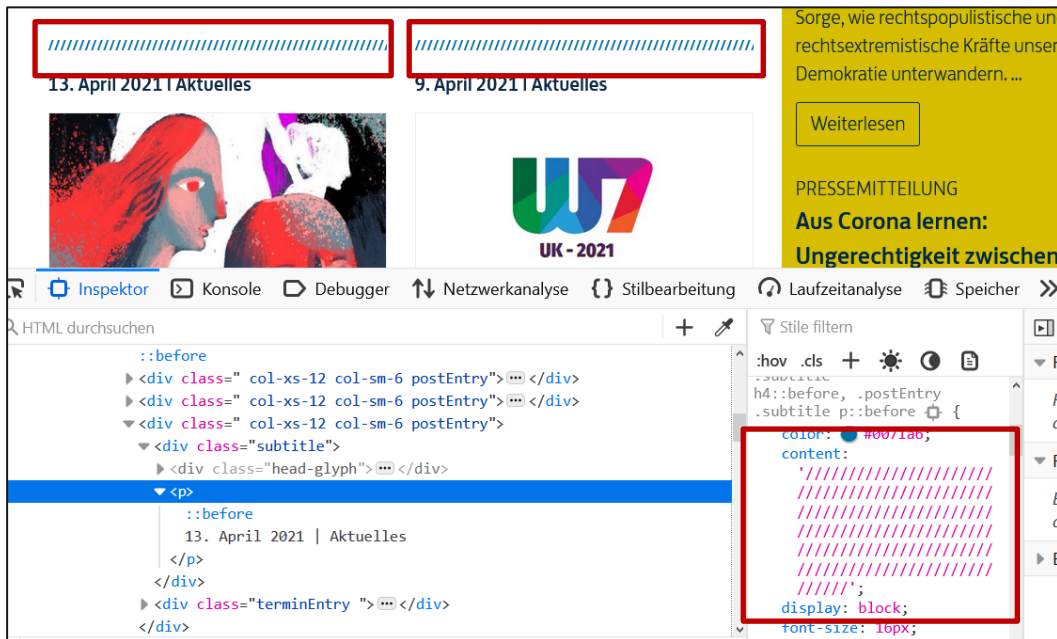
////////////////////////////////////////////////////////
13. April 2021 | Aktuelles

////////////////////////////////////////////////////////
9. April 2021 | Aktuelles

UK - 2021

Sorge, wie rechtspopulistische un rechtsextremistische Kräfte unser Demokratie unterwandern. ...

Weiterlesen

PRESSEMITTEILUNG
Aus Corona lernen: Ungerechtigkeit zwischen

Inspektor Konsole Debugger Netzwerkanalyse Stilbearbeitung Laufzeitanalyse Speicher

HTML durchsuchen

::before
<div class=" col-xs-12 col-sm-6 postEntry"> ··· </div>
<div class=" col-xs-12 col-sm-6 postEntry"> ··· </div>
<div class=" col-xs-12 col-sm-6 postEntry">
<div class="subtitle">
<div class="head-glyph"> ··· </div>
<p>
::before
13. April 2021 | Aktuelles
</p>
</div>
<div class="terminEntry "> ··· </div>
</div>

Stile filtern
:hov .cls
.subtitle
h4::before, .postEntry
.subtitle p::before {
color: #0071a6;
content:
'////////////////////////////////////////////////////////////////////////////////////////////////////////////////////////////////////////////////////';
display: block;
font-size: 16px;